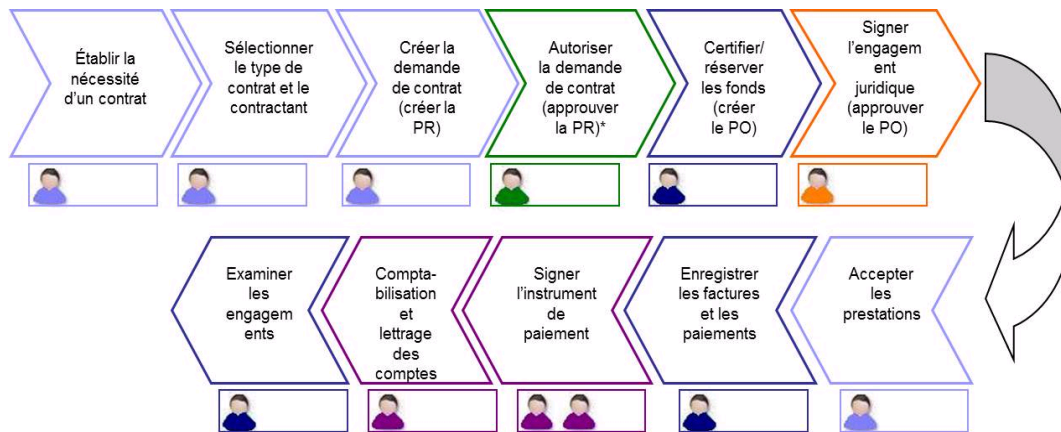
Établir la nécessité d'un contrat

Sélectionner le type de contrat et le contractant

Créer la demande de contrat (créer la PR)

Autoriser la demande de contrat (approuver la PR)*

Certifier/ réserver les fonds (créer le PO)

Signer l'engagem ent juridique (approuver le PO)

Accepter les prestations

Enregistrer les factures et les paiements

Signer l'instrument de paiement

Compta-bilisation et lettrage des comptes

Examiner les engagem ents